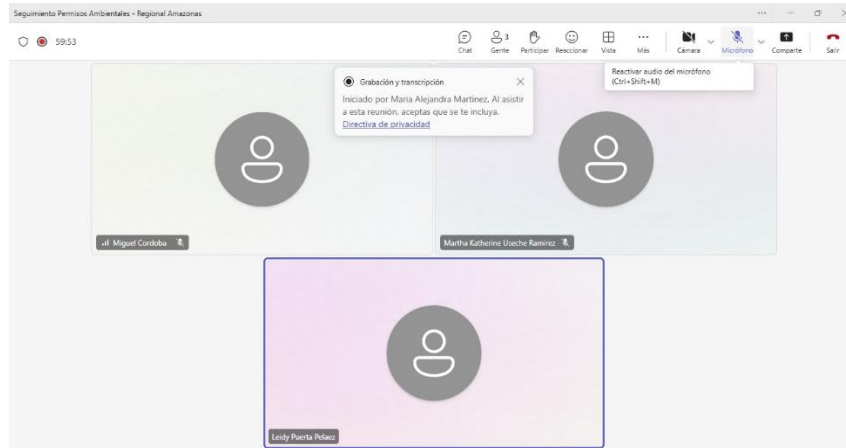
Seguimiento Permisos Ambientales - Regional Amazonas

59:53

Chat
3
Gente
Participar
Reaccionar
Vista
Más
Cámara
Micrófono
Compartir
Salir

Reactivar audio del micrófono (Ctrl+Shift+M)

Grabación y transcripción

Iniciado por Maria Alejandra Martinez. Al asistir a esta reunión, aceptas que se te incluya.
Directiva de privacidad

Miguel Cordoba

Martha Katherine Useche Ramirez

Leidy Puerta Pelaez